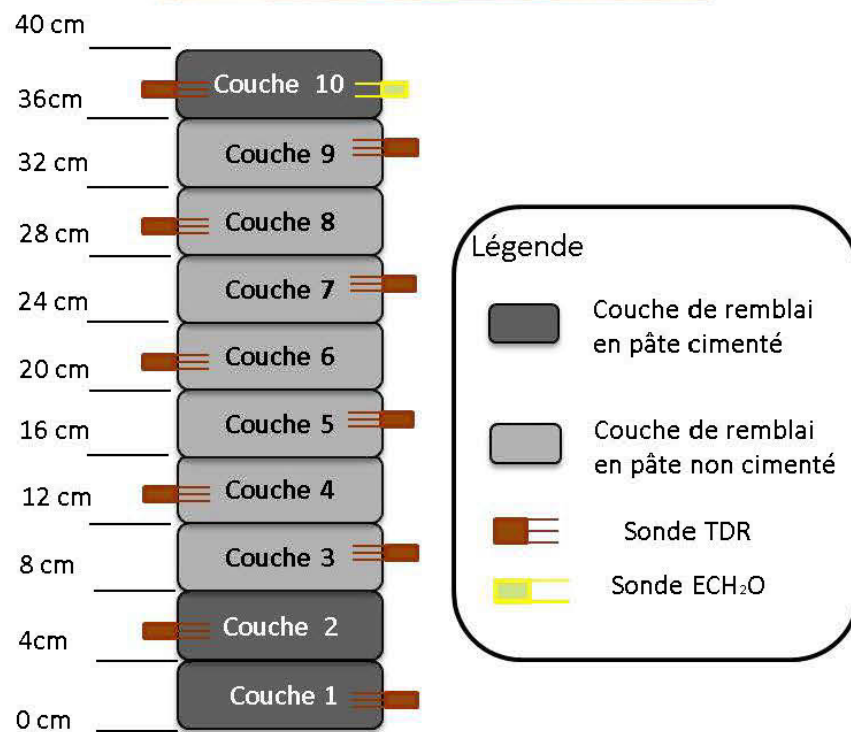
40 cm
36cm
32 cm
28 cm
24 cm
20 cm
16 cm
12 cm
8 cm
4cm
0 cm

Couche 10
Couche 9
Couche 8
Couche 7
Couche 6
Couche 5
Couche 4
Couche 3
Couche 2
Couche 1

Légende
Couche de remblai en pâte cimenté
Couche de remblai en pâte non cimenté
Sonde TDR
Sonde ECH$_2$O